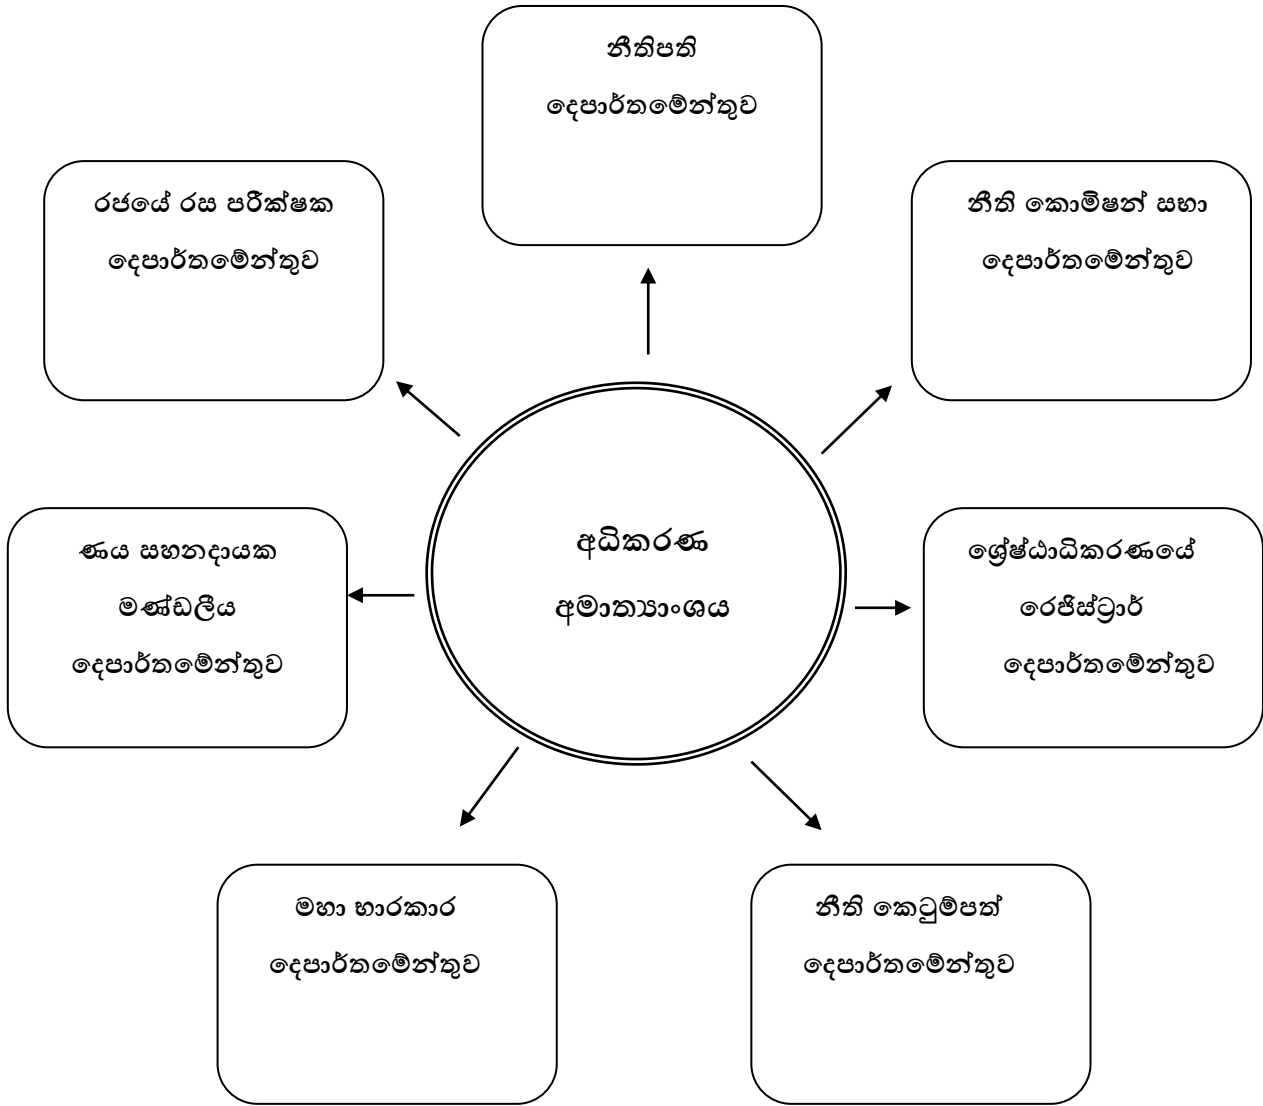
නීතිපති දෙපාර්තමේන්තුව

රජයේ රස පරීක්ෂක දෙපාර්තමේන්තුව

නීති කොමිෂන් සභා දෙපාර්තමේන්තුව

අධිකරණ අමාත්‍යාංශය

ණය සහනදායක මණ්ඩලීය දෙපාර්තමේන්තුව

ශ්‍රේෂ්ඨාධිකරණයේ රෙජිස්ට්‍රාර් දෙපාර්තමේන්තුව

මහා භාරකාර දෙපාර්තමේන්තුව

නීති කෙටුම්පත් දෙපාර්තමේන්තුව